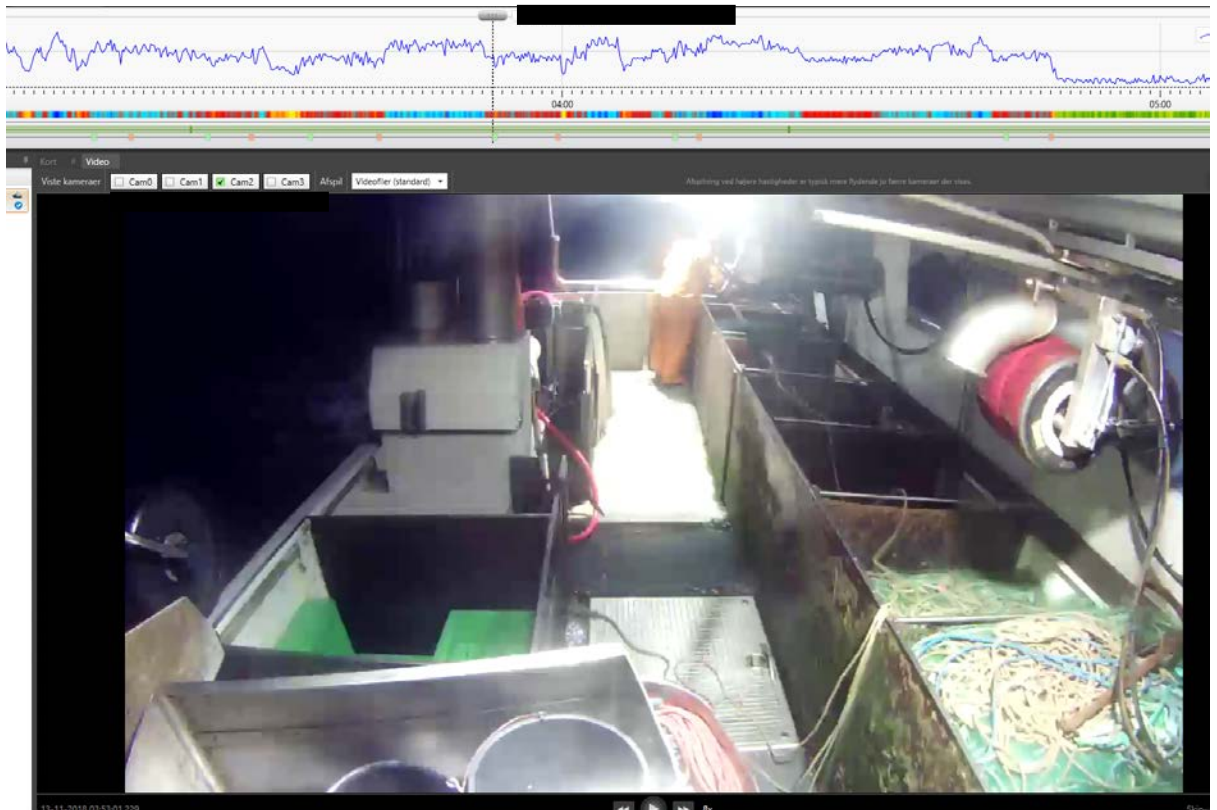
04:00

05:00

Kort Video

Viste kameraer Cam0 Cam1 Cam2 Cam3 Afspil Videofiler (standard)

Afspilning ved højere hastigheder er typisk mere flydende jo færre kameraer der vises.

13-11-2018 03:52:01.239

Skip